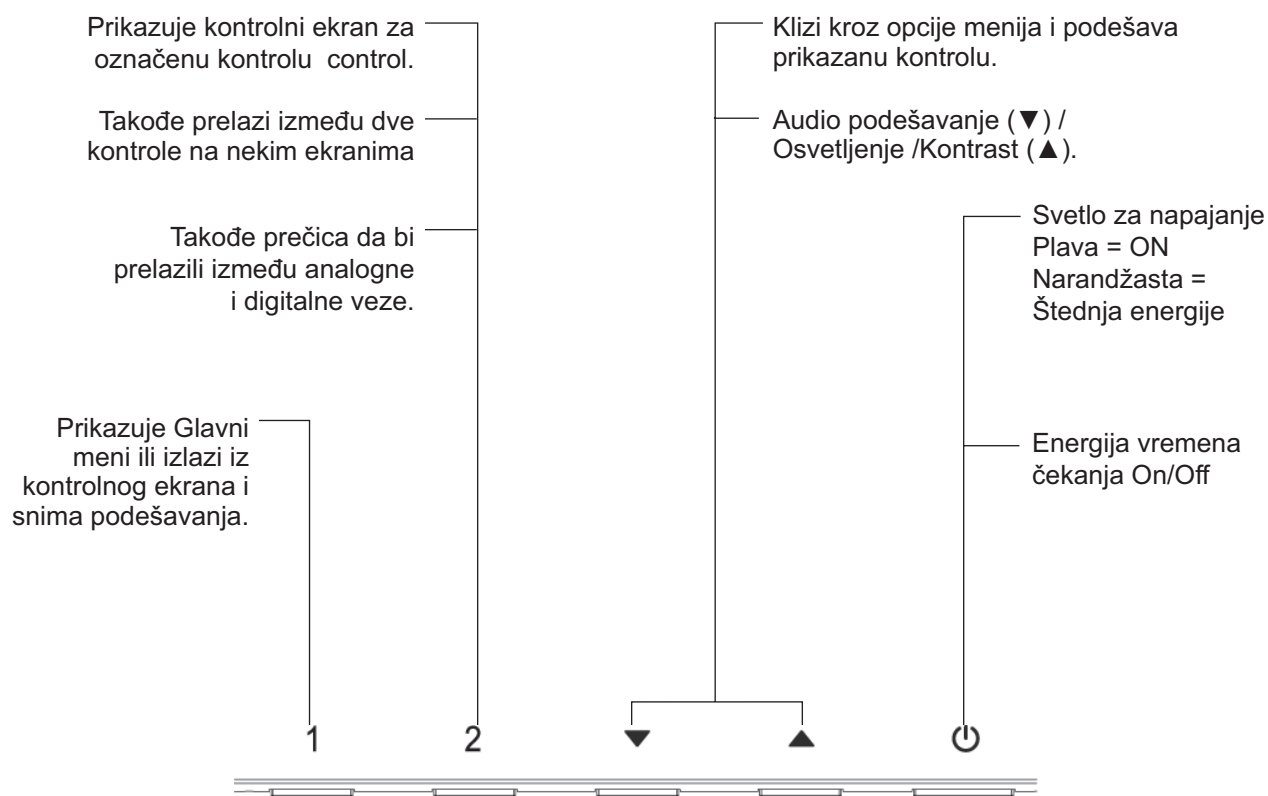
Prikazuje kontrolni ekran za označenu kontrolu control.

Takođe prelazi između dve kontrole na nekim ekranima

Takođe prečica da bi prelazili između analogne i digitalne veze.

Prikazuje Glavni meni ili izlazi iz kontrolnog ekrana i snima podešavanja.

Klizi kroz opcije menija i podešava prikazanu kontrolu.

Audio podešavanje (▼) / Osvetljenje /Kontrast (▲).

Svetlo za napajanje
Plava = ON
Narandžasta = Štednja energije

Energija vremena čekanja On/Off

1 2 ▼ ▲